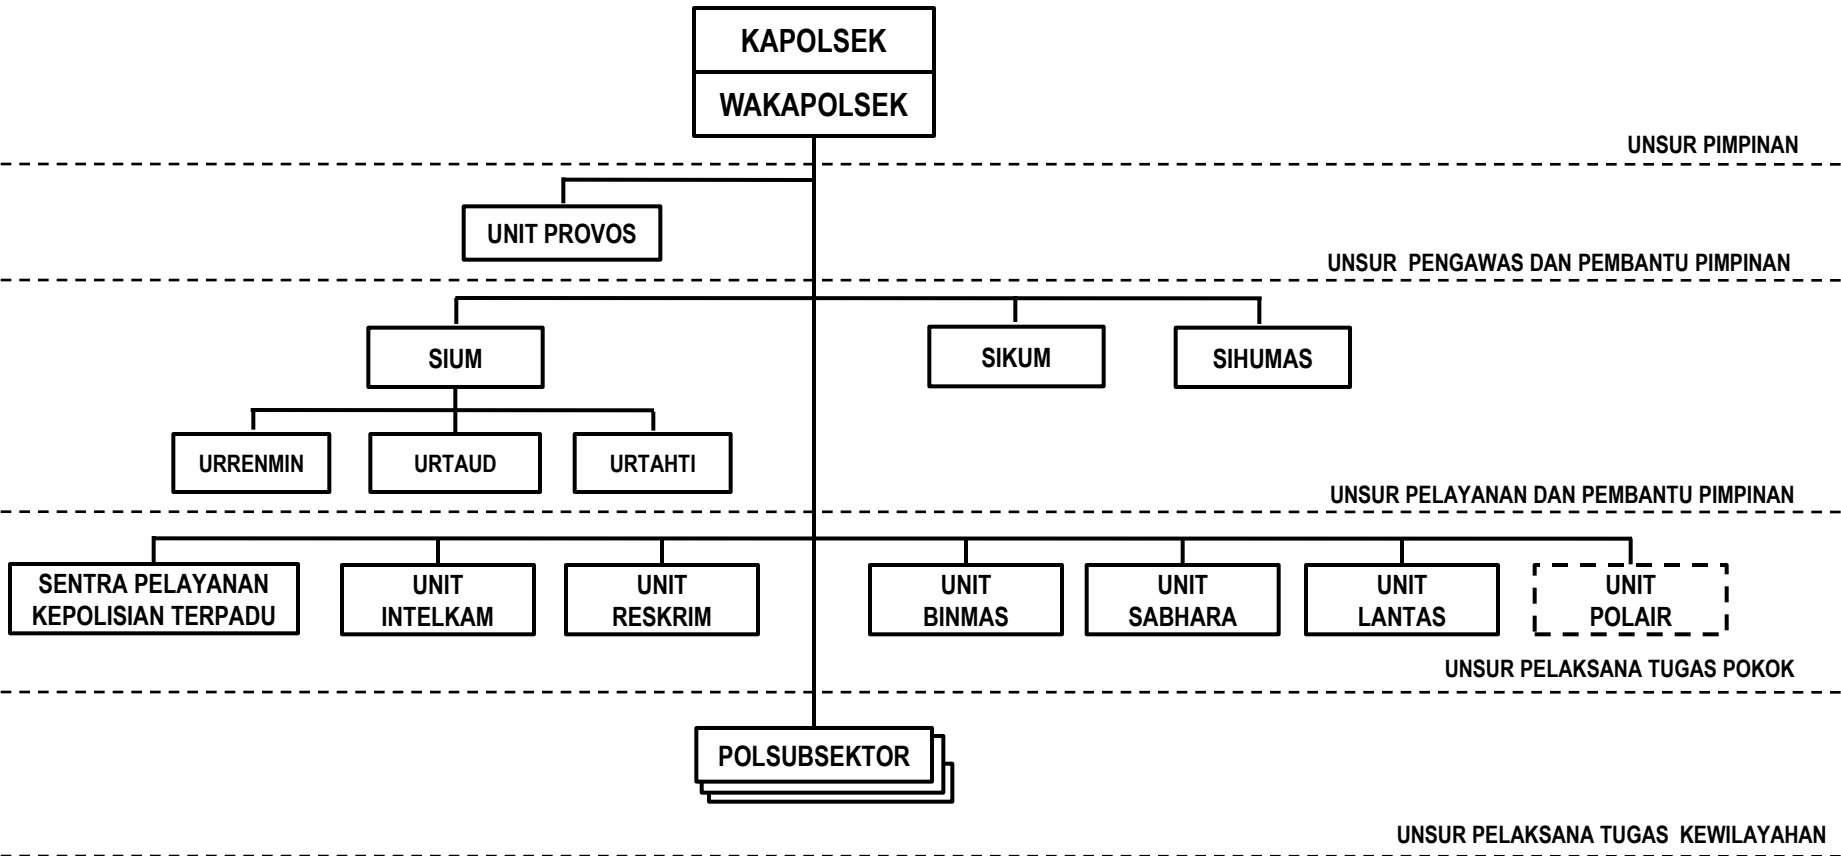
KAPOLSEK

WAKAPOLSEK

UNSUR PIMPINAN

UNIT PROVOS

UNSUR PENGAWAS DAN PEMBANTU PIMPINAN

SIUM

SIKUM

SIHUMAS

URRENMIN

URTAUD

URTAHTI

UNSUR PELAYANAN DAN PEMBANTU PIMPINAN

SENTRA PELAYANAN KEPOLISIAN TERPADU

UNIT INTELKAM

UNIT RESKRIM

UNIT BINMAS

UNIT SABHARA

UNIT LANTAS

UNIT POLAIR

UNSUR PELAKSANA TUGAS POKOK

POLSUBSEKTOR

UNSUR PELAKSANA TUGAS KEWILAYAHAN